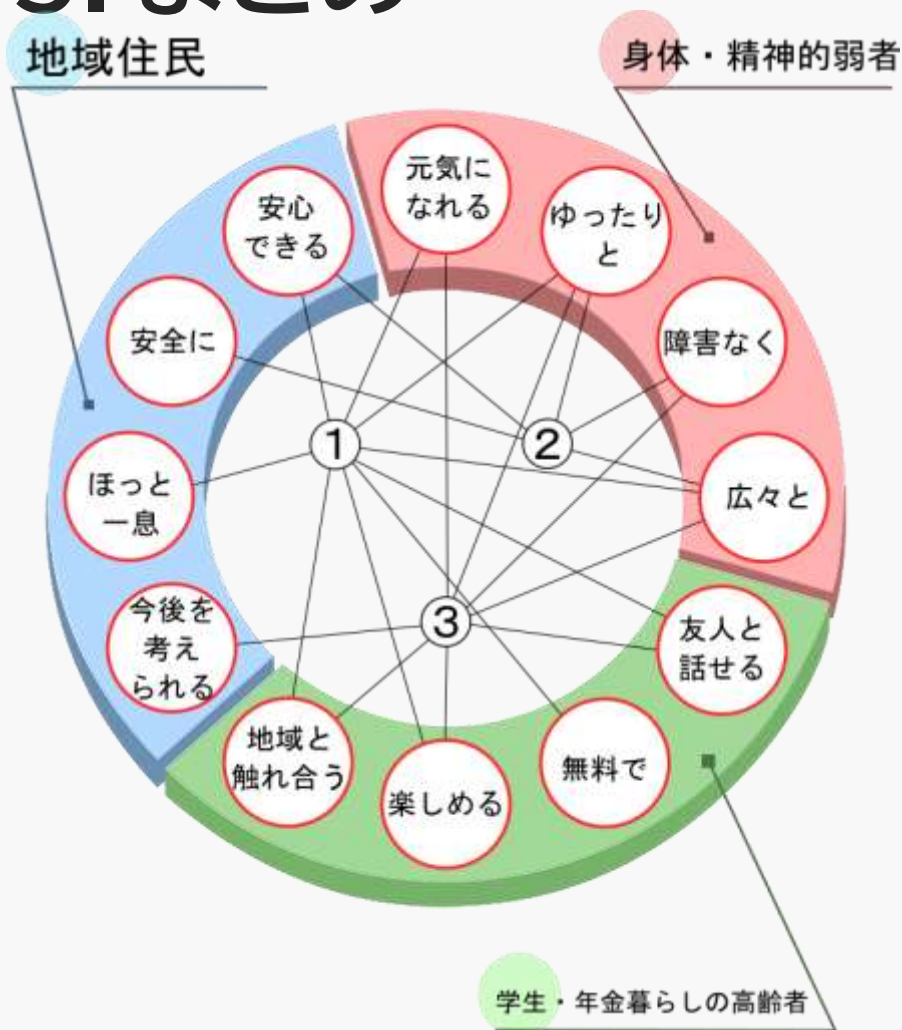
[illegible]

地域住民

身体・精神的弱者

元気になれる

ゆったりと

安心できる

安全に

障害なく

①

②

ほっと一息

広々と

今後を考えられる

③

友人と話せる

地域と触れ合う

楽しめる

無料で

学生・年金暮らしの高齢者